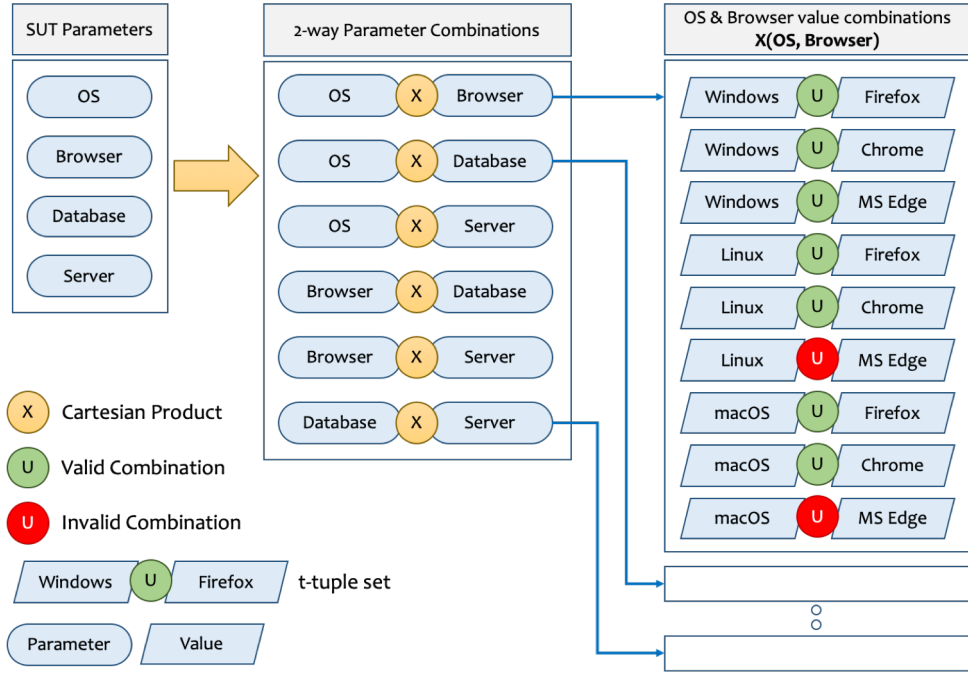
SUT Parameters

OS

Browser

Database

Server

2-way Parameter Combinations

OS X Browser

OS X Database

OS X Server

Browser X Database

Browser X Server

Database X Server

OS & Browser value combinations
X(OS, Browser)

Windows U Firefox

Windows U Chrome

Windows U MS Edge

Linux U Firefox

Linux U Chrome

Linux U MS Edge

macOS U Firefox

macOS U Chrome

macOS U MS Edge

X Cartesian Product

U Valid Combination

U Invalid Combination

Windows U Firefox t-tuple set

Parameter Value